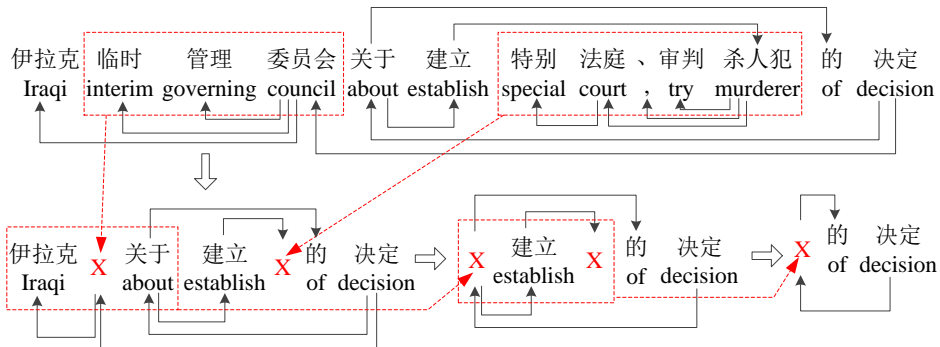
伊拉克 临时 管理 委员会 关于 建立 特别 法庭 、审判 杀人犯 的 决定
Iraqi interim governing council about establish special court , try murderer of decision

伊拉克 X 关于 建立 X 的 决定
Iraqi X about establish X of decision

X 建立 X 的 决定
X establish X of decision

X 的 决定
X of decision